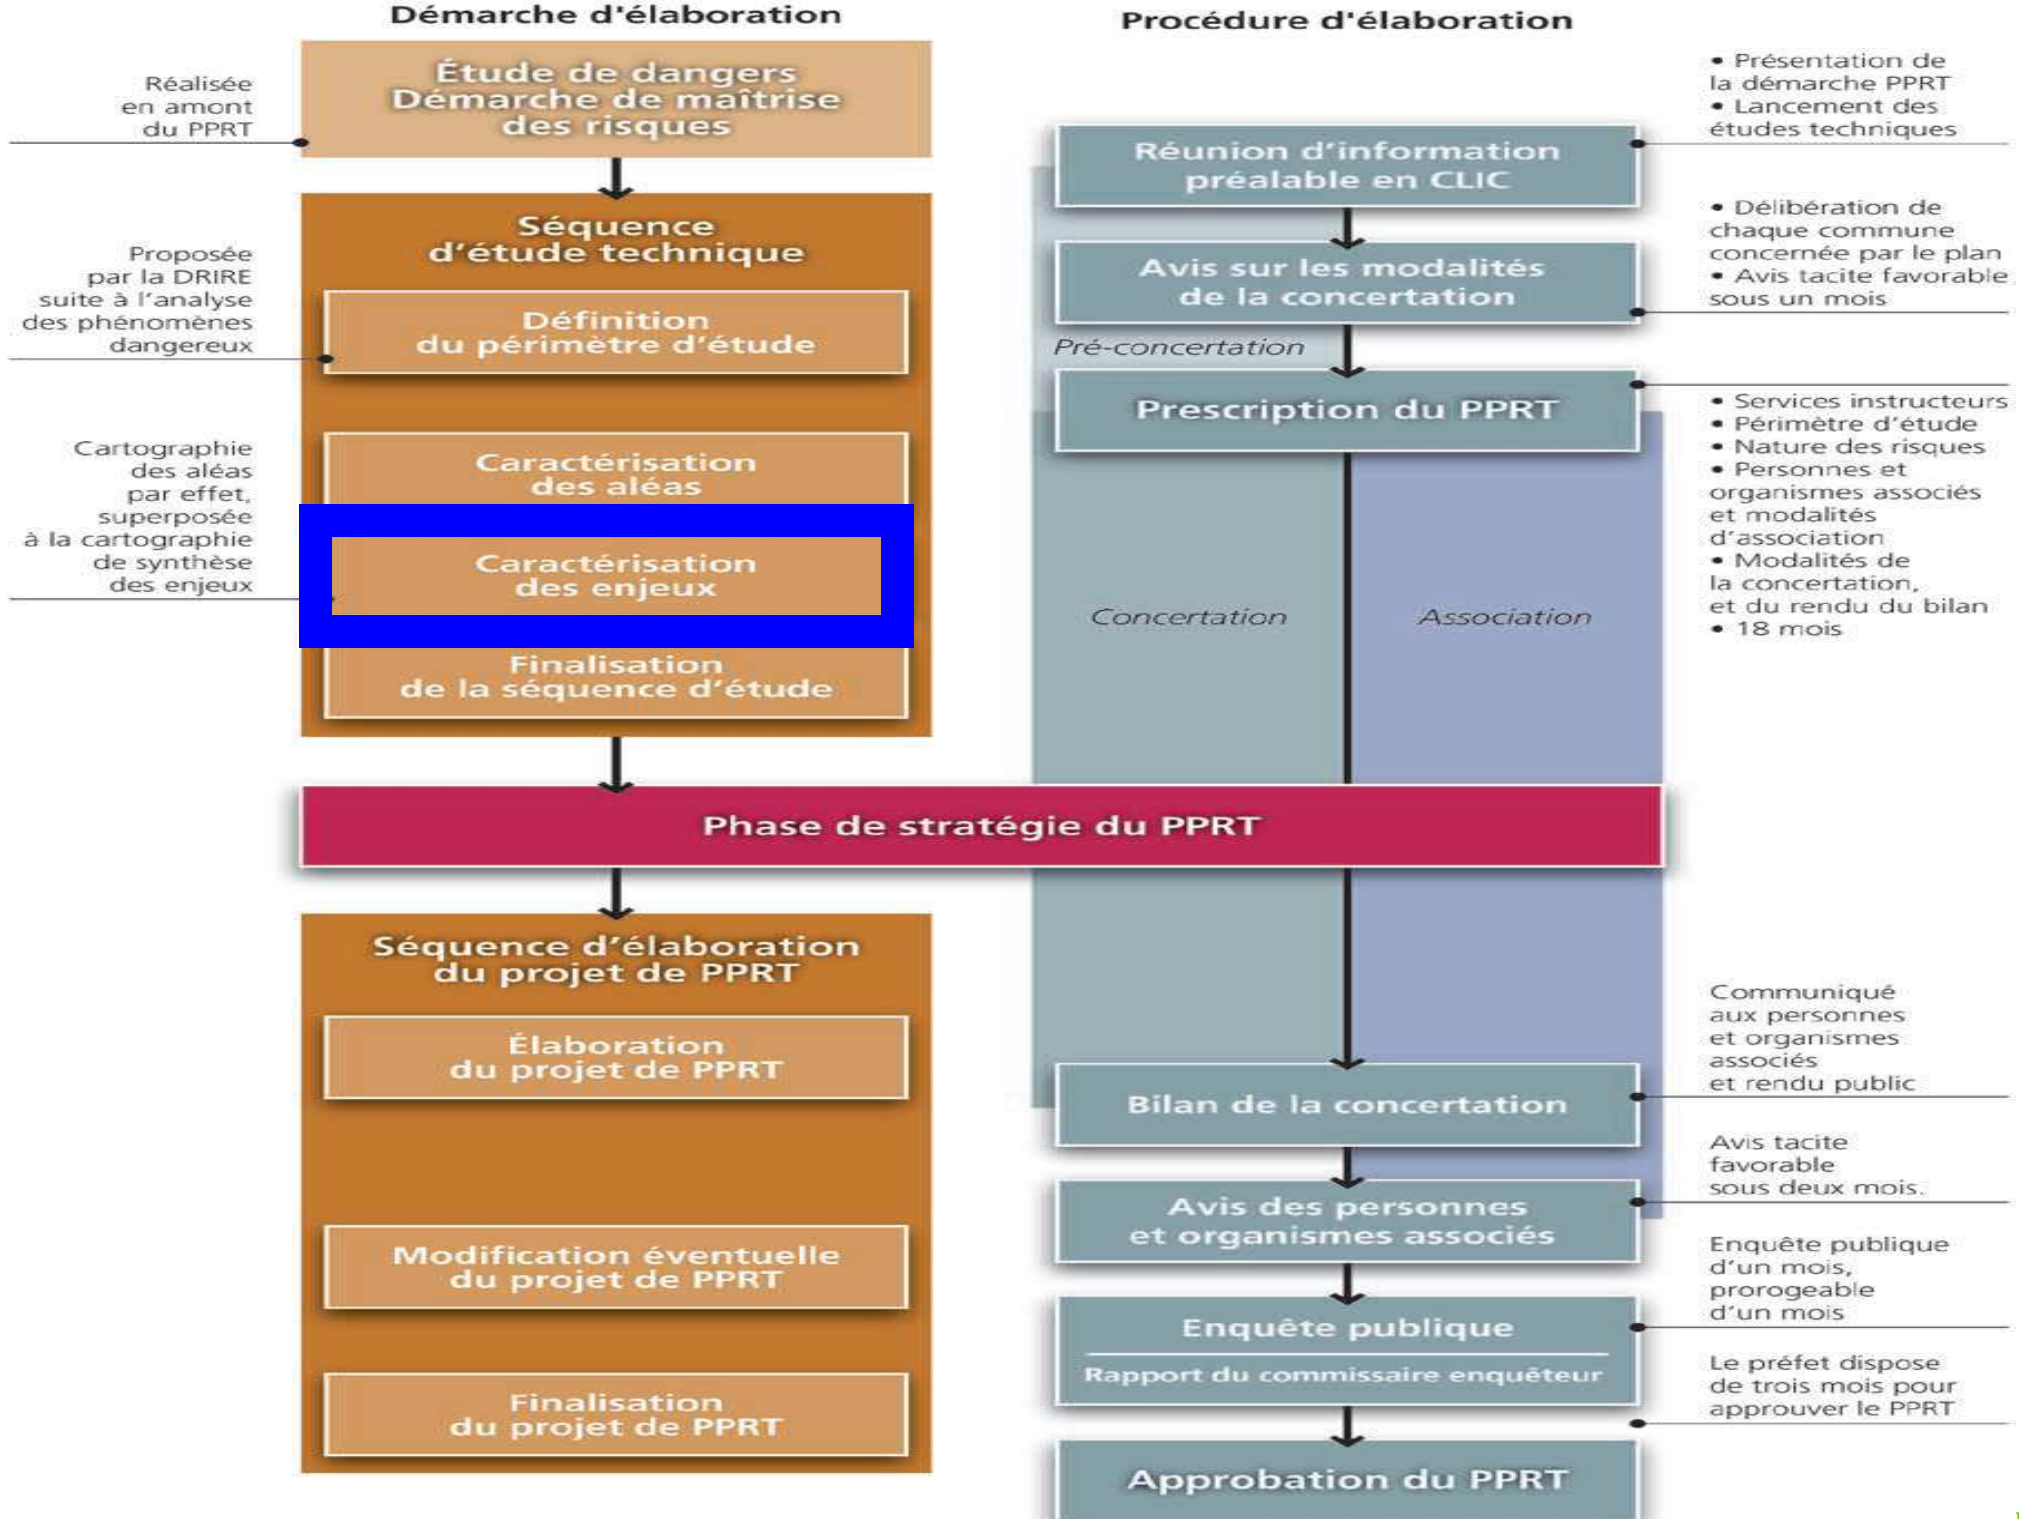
Démarche d'élaboration

Procédure d'élaboration

Réalisée en amont du PPRT

Étude de dangers Démarche de maîtrise des risques

Séquence d'étude technique

Proposée par la DRIRE suite à l'analyse des phénomènes dangereux

Définition du périmètre d'étude

Cartographie des aléas par effet, superposée à la cartographie de synthèse des enjeux

Caractérisation des aléas

Caractérisation des enjeux

Finalisation de la séquence d'étude

• Présentation de la démarche PPRT
• Lancement des études techniques

Réunion d'information préalable en CLIC

• Délibération de chaque commune concernée par le plan
• Avis tacite favorable sous un mois

Avis sur les modalités de la concertation

Pré-concertation

Prescription du PPRT

• Services instructeurs
• Périmètre d'étude
• Nature des risques
• Personnes et organismes associés et modalités d'association
• Modalités de la concertation, et du rendu du bilan
• 18 mois

Concertation

Association

Phase de stratégie du PPRT

Séquence d'élaboration du projet de PPRT

Élaboration du projet de PPRT

Modification éventuelle du projet de PPRT

Finalisation du projet de PPRT

Communiqué aux personnes et organismes associés et rendu public

Bilan de la concertation

Avis tacite favorable sous deux mois.

Avis des personnes et organismes associés

Enquête publique d'un mois, prorogeable d'un mois

Enquête publique

Rapport du commissaire enquêteur

Le préfet dispose de trois mois pour approuver le PPRT

Approbation du PPRT